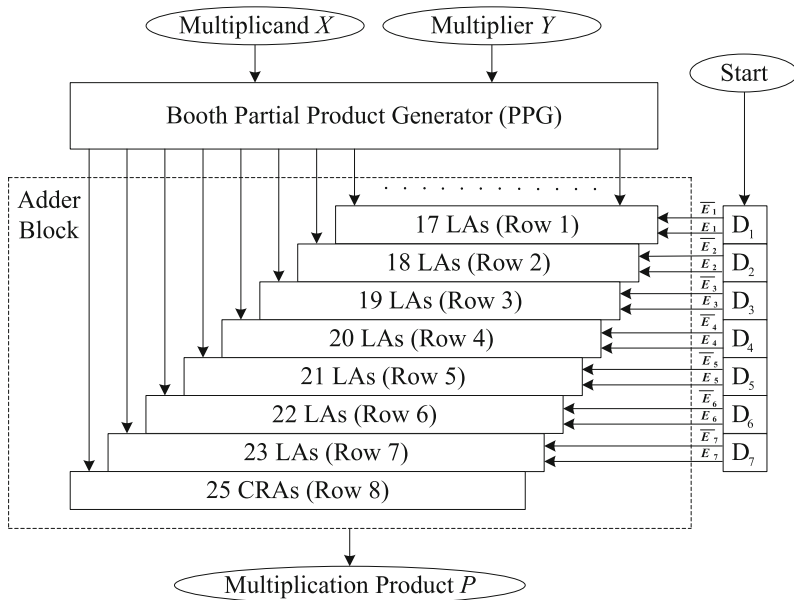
Multiplicand $X$

Multiplier $Y$

Start

Booth Partial Product Generator (PPG)

Adder Block

. . . . . . . . . . . . .

17 LAs (Row 1)

18 LAs (Row 2)

19 LAs (Row 3)

20 LAs (Row 4)

21 LAs (Row 5)

22 LAs (Row 6)

23 LAs (Row 7)

25 CRAs (Row 8)

$\overline{E_1}$ $E_1$ $D_1$

$\overline{E_2}$ $E_2$ $D_2$

$\overline{E_3}$ $E_3$ $D_3$

$\overline{E_4}$ $E_4$ $D_4$

$\overline{E_5}$ $E_5$ $D_5$

$\overline{E_6}$ $E_6$ $D_6$

$\overline{E_7}$ $E_7$ $D_7$

Multiplication Product $P$